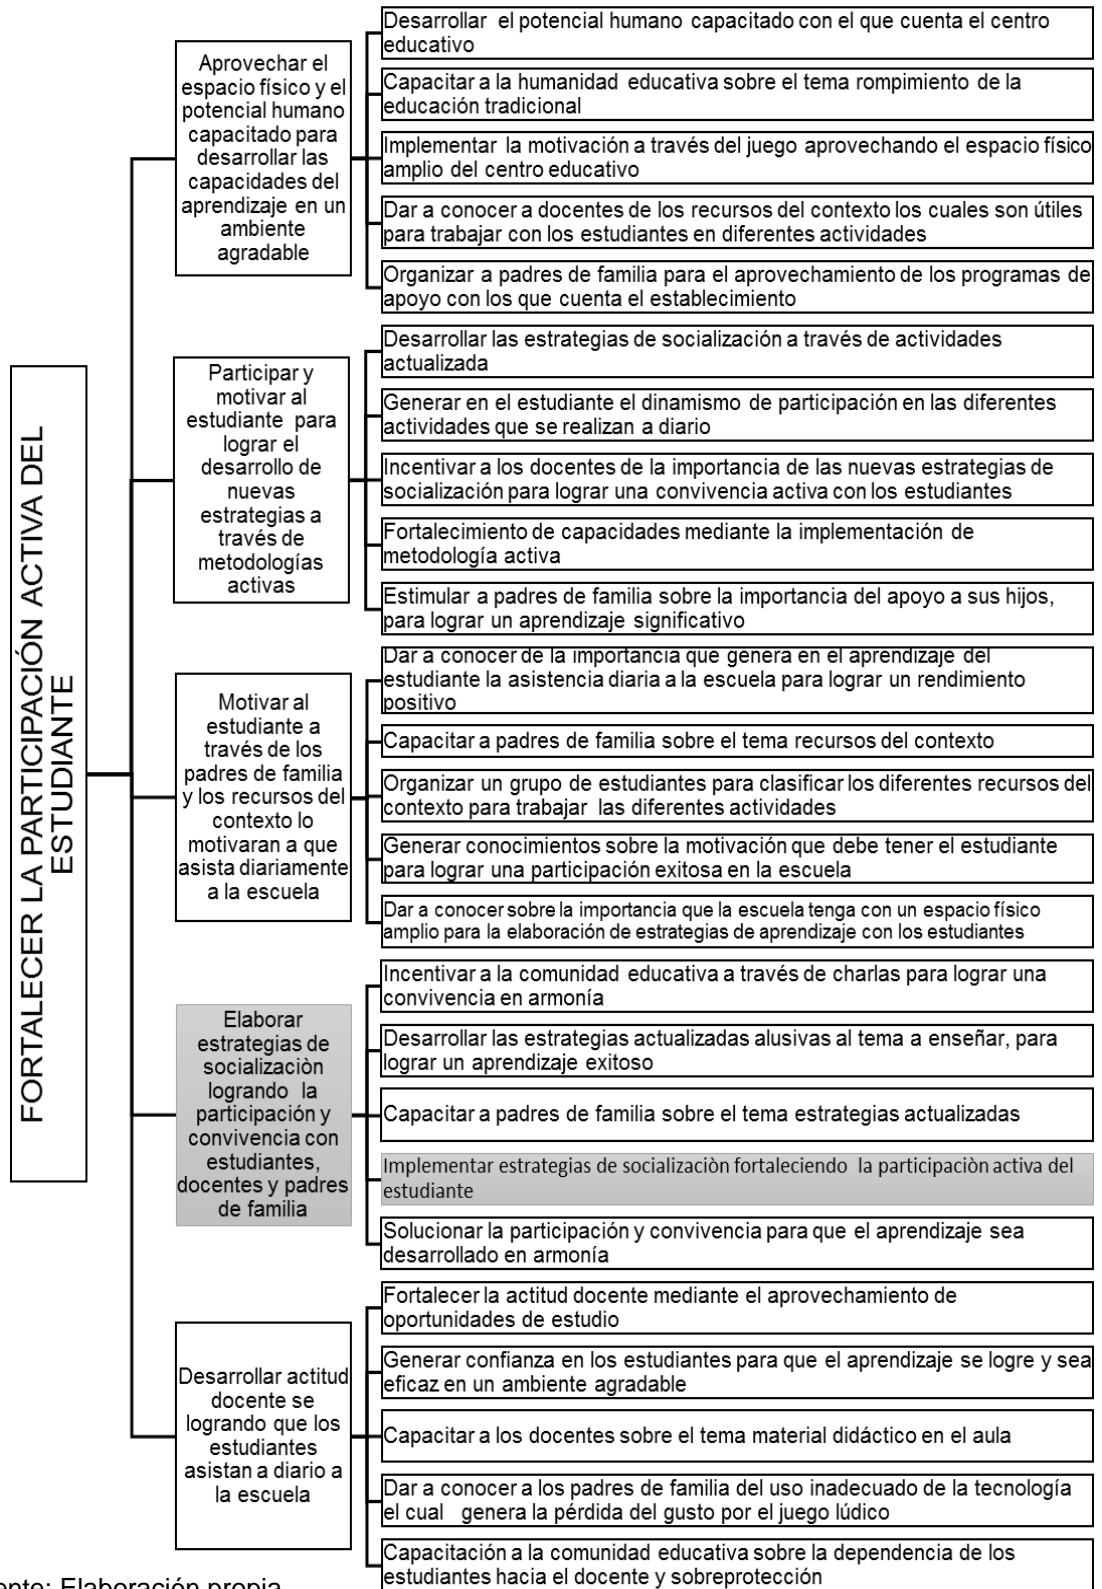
FORTALECER LA PARTICIPACIÓN ACTIVA DEL ESTUDIANTE

Aprovechar el espacio físico y el potencial humano capacitado para desarrollar las capacidades del aprendizaje en un ambiente agradable

Desarrollar el potencial humano capacitado con el que cuenta el centro educativo

Capacitar a la humanidad educativa sobre el tema rompimiento de la educación tradicional

Implementar la motivación a través del juego aprovechando el espacio físico amplio del centro educativo

Dar a conocer a docentes de los recursos del contexto los cuales son útiles para trabajar con los estudiantes en diferentes actividades

Organizar a padres de familia para el aprovechamiento de los programas de apoyo con los que cuenta el establecimiento

Participar y motivar al estudiante para lograr el desarrollo de nuevas estrategias a través de metodologías activas

Desarrollar las estrategias de socialización a través de actividades actualizada

Generar en el estudiante el dinamismo de participación en las diferentes actividades que se realizan a diario

Incentivar a los docentes de la importancia de las nuevas estrategias de socialización para lograr una convivencia activa con los estudiantes

Fortalecimiento de capacidades mediante la implementación de metodología activa

Estimular a padres de familia sobre la importancia del apoyo a sus hijos, para lograr un aprendizaje significativo

Motivar al estudiante a través de los padres de familia y los recursos del contexto lo motivaran a que asista diariamente a la escuela

Dar a conocer de la importancia que genera en el aprendizaje del estudiante la asistencia diaria a la escuela para lograr un rendimiento positivo

Capacitar a padres de familia sobre el tema recursos del contexto

Organizar un grupo de estudiantes para clasificar los diferentes recursos del contexto para trabajar las diferentes actividades

Generar conocimientos sobre la motivación que debe tener el estudiante para lograr una participación exitosa en la escuela

Dar a conocer sobre la importancia que la escuela tenga con un espacio físico amplio para la elaboración de estrategias de aprendizaje con los estudiantes

Elaborar estrategias de socializaciòn logrando la participación y convivencia con estudiantes, docentes y padres de familia

Incentivar a la comunidad educativa a través de charlas para lograr una convivencia en armonía

Desarrollar las estrategias actualizadas alusivas al tema a enseñar, para lograr un aprendizaje exitoso

Capacitar a padres de familia sobre el tema estrategias actualizadas

Implementar estrategias de socializaciòn fortaleciendo la participaciòn activa del estudiante

Solucionar la participación y convivencia para que el aprendizaje sea desarrollado en armonía

Desarrollar actitud docente se logrando que los estudiantes asistan a diario a la escuela

Fortalecer la actitud docente mediante el aprovechamiento de oportunidades de estudio

Generar confianza en los estudiantes para que el aprendizaje se logre y sea eficaz en un ambiente agradable

Capacitar a los docentes sobre el tema material didáctico en el aula

Dar a conocer a los padres de familia del uso inadecuado de la tecnología el cual genera la pérdida del gusto por el juego lúdico

Capacitación a la comunidad educativa sobre la dependencia de los estudiantes hacia el docente y sobreprotección

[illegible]nte: Elaboración propia